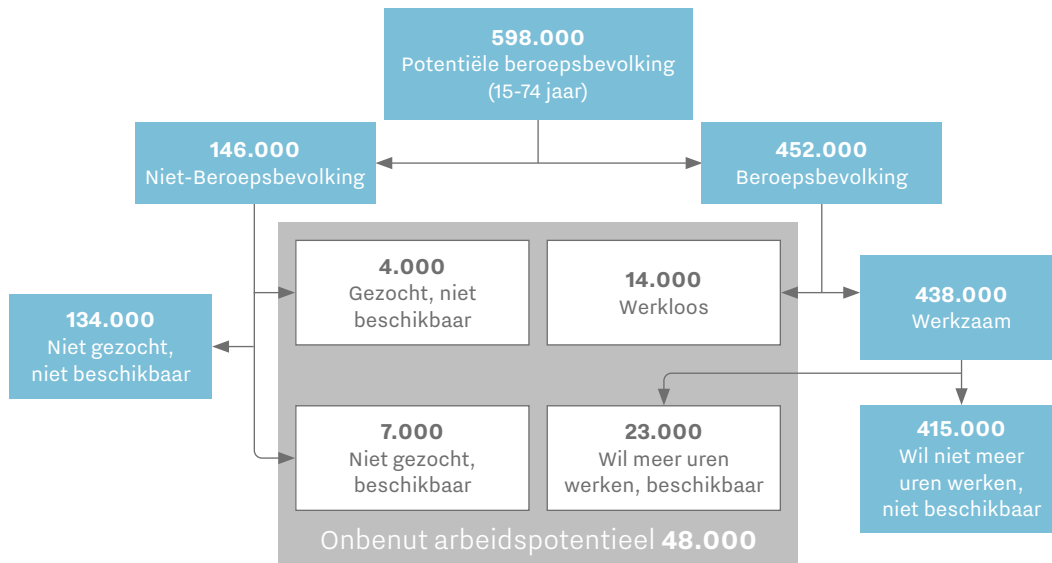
**598.000**
Potentiële beroepsbevolking
(15-74 jaar)

**146.000**
Niet-Beroepsbevolking

**452.000**
Beroepsbevolking

**134.000**
Niet gezocht, niet beschikbaar

**4.000**
Gezocht, niet beschikbaar

**14.000**
Werkloos

**438.000**
Werkzaam

**7.000**
Niet gezocht, beschikbaar

**23.000**
Wil meer uren werken, beschikbaar

**415.000**
Wil niet meer uren werken, niet beschikbaar

Onbenut arbeidspotentieel **48.000**